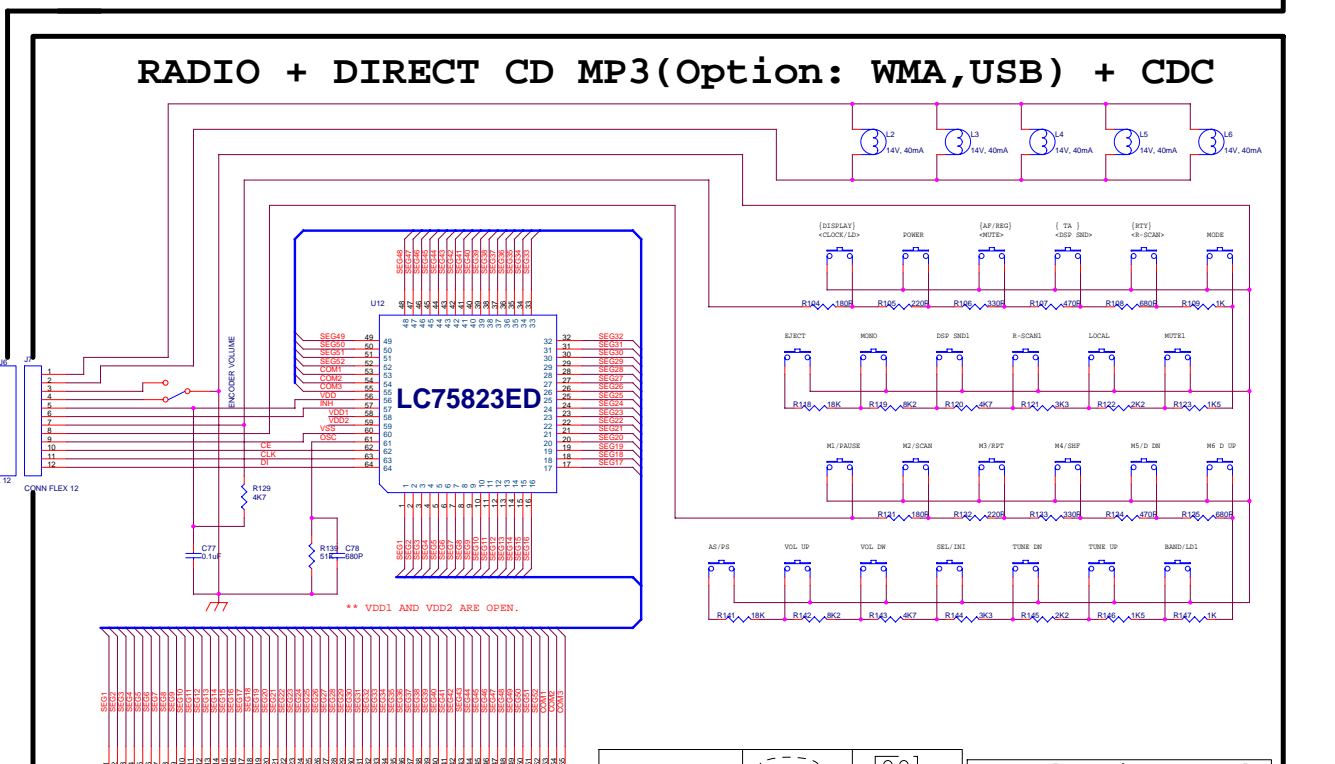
RADIO + DIRECT CD MP3(Option: WMA,USB) + CDC

L2 14V, 40mA
L3 14V, 40mA
L4 14V, 40mA
L5 14V, 40mA
L6 14V, 40mA

{DISPLAY} <CLOCK/LD>
POWER
{AF/REG} <MUTE>
{ TA } <DSP SND>
{RTY} <R-SCAN>
MODE

R104 180R
R105 220R
R106 330R
R107 470R
R108 680R
R109 1K

EJECT
MONO
DSP SND1
R-SCAN1
LOCAL
MUTE1

R118 18K
R119 8K2
R120 4K7
R121 3K3
R122 2K2
R123 1K5

M1/PAUSE
M2/SCAN
M3/RPT
M4/SHF
M5/D DN
M6 D UP

R131 180R
R132 220R
R133 330R
R134 470R
R135 680R

AS/PS
VOL UP
VOL DW
SEL/INI
TUNE DN
TUNE UP
BAND/LD1

R141 18K
R142 8K2
R143 4K7
R144 3K3
R145 2K2
R146 1K5
R147 1K

U12
LC75823ED

SEG48 SEG47 SEG46 SEG45 SEG44 SEG43 SEG42 SEG41 SEG40 SEG39 SEG38 SEG37 SEG36 SEG35 SEG34 SEG33
48 47 46 45 44 43 42 41 40 39 38 37 36 35 34 33

SEG49 49
SEG50 50
SEG51 51
SEG52 52
COM1 53
COM2 54
COM3 55
VDD 56
INH 57
VDD1 58
VDD2 59
VSS 60
OSC 61
CE 62
CLK 63
DI 64

32 SEG32
31 SEG31
30 SEG30
29 SEG29
28 SEG28
27 SEG27
26 SEG26
25 SEG25
24 SEG24
23 SEG23
22 SEG22
21 SEG21
20 SEG20
19 SEG19
18 SEG18
17 SEG17

1 2 3 4 5 6 7 8 9 10 11 12 13 14 15 16
SEG1 SEG2 SEG3 SEG4 SEG5 SEG6 SEG7 SEG8 SEG9 SEG10 SEG11 SEG12 SEG13 SEG14 SEG15 SEG16

J6
J7
1 2 3 4 5 6 7 8 9 10 11 12
12
CONN FLEX 12

ENCODER VOLUME

R129 4K7
C77 0.1uF
R139 51K
C78 680P

** VDD1 AND VDD2 ARE OPEN.

SEG1 SEG2 SEG3 SEG4 SEG5 SEG6 SEG7 SEG8 SEG9 SEG10 SEG11 SEG12 SEG13 SEG14 SEG15 SEG16 SEG17 SEG18 SEG19 SEG20 SEG21 SEG22 SEG23 SEG24 SEG25 SEG26 SEG27 SEG28 SEG29 SEG30 SEG31 SEG32 SEG33 SEG34 SEG35 SEG36 SEG37 SEG38 SEG39 SEG40 SEG41 SEG42 SEG43 SEG44 SEG45 SEG46 SEG47 SEG48 SEG49 SEG50 SEG51 SEG52 COM1 COM2 COM3